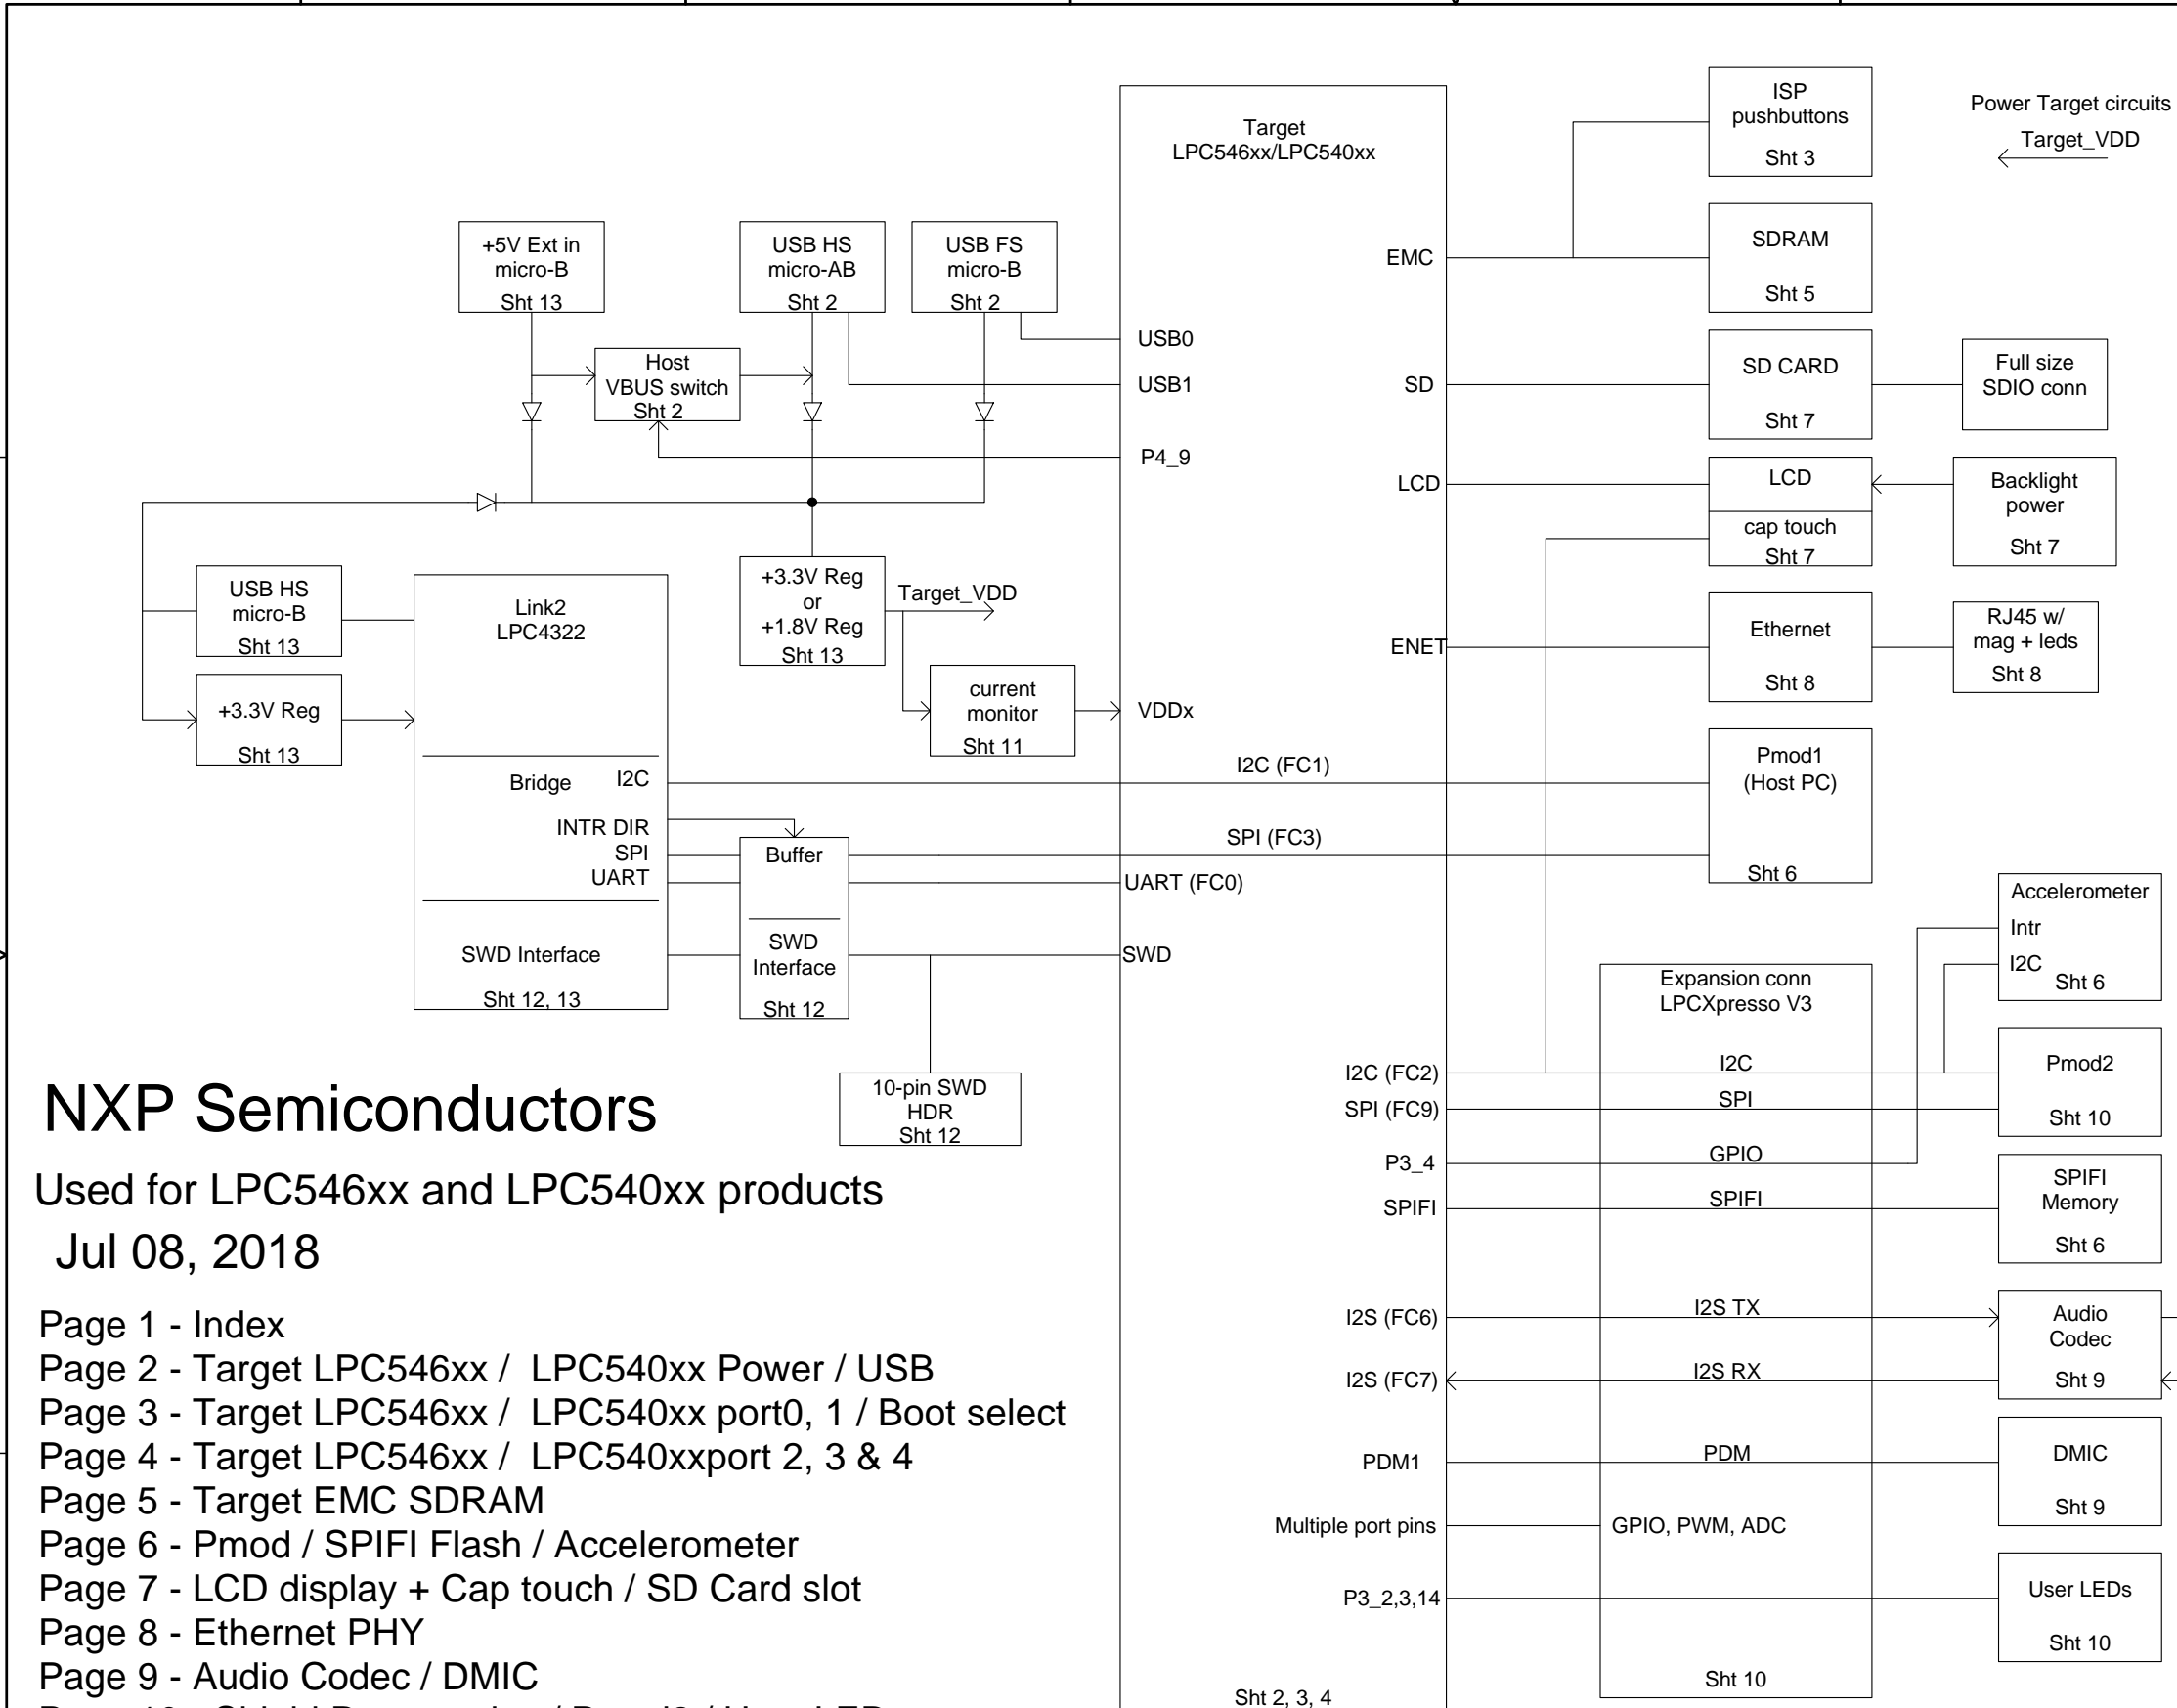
Power Target circuits
Target_VDD

ISP pushbuttons
Sht 3

Target
LPC546xx/LPC540xx

+5V Ext in micro-B
Sht 13

USB HS micro-AB
Sht 2

USB FS micro-B
Sht 2

EMC

SDRAM
Sht 5

USB0
USB1
SD

SD CARD
Sht 7

Full size SDIO conn

Host VBUS switch
Sht 2

P4_9

LCD

LCD
cap touch
Sht 7

Backlight power
Sht 7

USB HS micro-B
Sht 13

Link2
LPC4322

+3.3V Reg
or
+1.8V Reg
Sht 13

Target_VDD

ENET

Ethernet
Sht 8

RJ45 w/ mag + leds
Sht 8

+3.3V Reg
Sht 13

current monitor
Sht 11

VDDx

Pmod1
(Host PC)
Sht 6

Bridge
I2C
I2C (FC1)

INTR DIR
SPI
UART

Buffer

SPI (FC3)

UART (FC0)

Accelerometer
Intr
I2C
Sht 6

SWD Interface
Sht 12, 13

SWD Interface
Sht 12

SWD

Expansion conn
LPCXpresso V3

10-pin SWD HDR
Sht 12

I2C (FC2)
I2C

Pmod2
Sht 10

NXP Semiconductors

SPI (FC9)
SPI

P3_4
GPIO

Used for LPC546xx and LPC540xx products

SPIFI
SPIFI

SPIFI Memory
Sht 6

Jul 08, 2018

Page 1 - Index
Page 2 - Target LPC546xx / LPC540xx Power / USB
Page 3 - Target LPC546xx / LPC540xx port0, 1 / Boot select
Page 4 - Target LPC546xx / LPC540xxport 2, 3 & 4
Page 5 - Target EMC SDRAM
Page 6 - Pmod / SPIFI Flash / Accelerometer
Page 7 - LCD display + Cap touch / SD Card slot
Page 8 - Ethernet PHY
Page 9 - Audio Codec / DMIC
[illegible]

I2S (FC6)
I2S TX

Audio Codec
Sht 9

I2S (FC7)
I2S RX

PDM1
PDM

DMIC
Sht 9

Multiple port pins
GPIO, PWM, ADC

P3_2,3,14

User LEDs
Sht 10

Sht 2, 3, 4
Sht 10